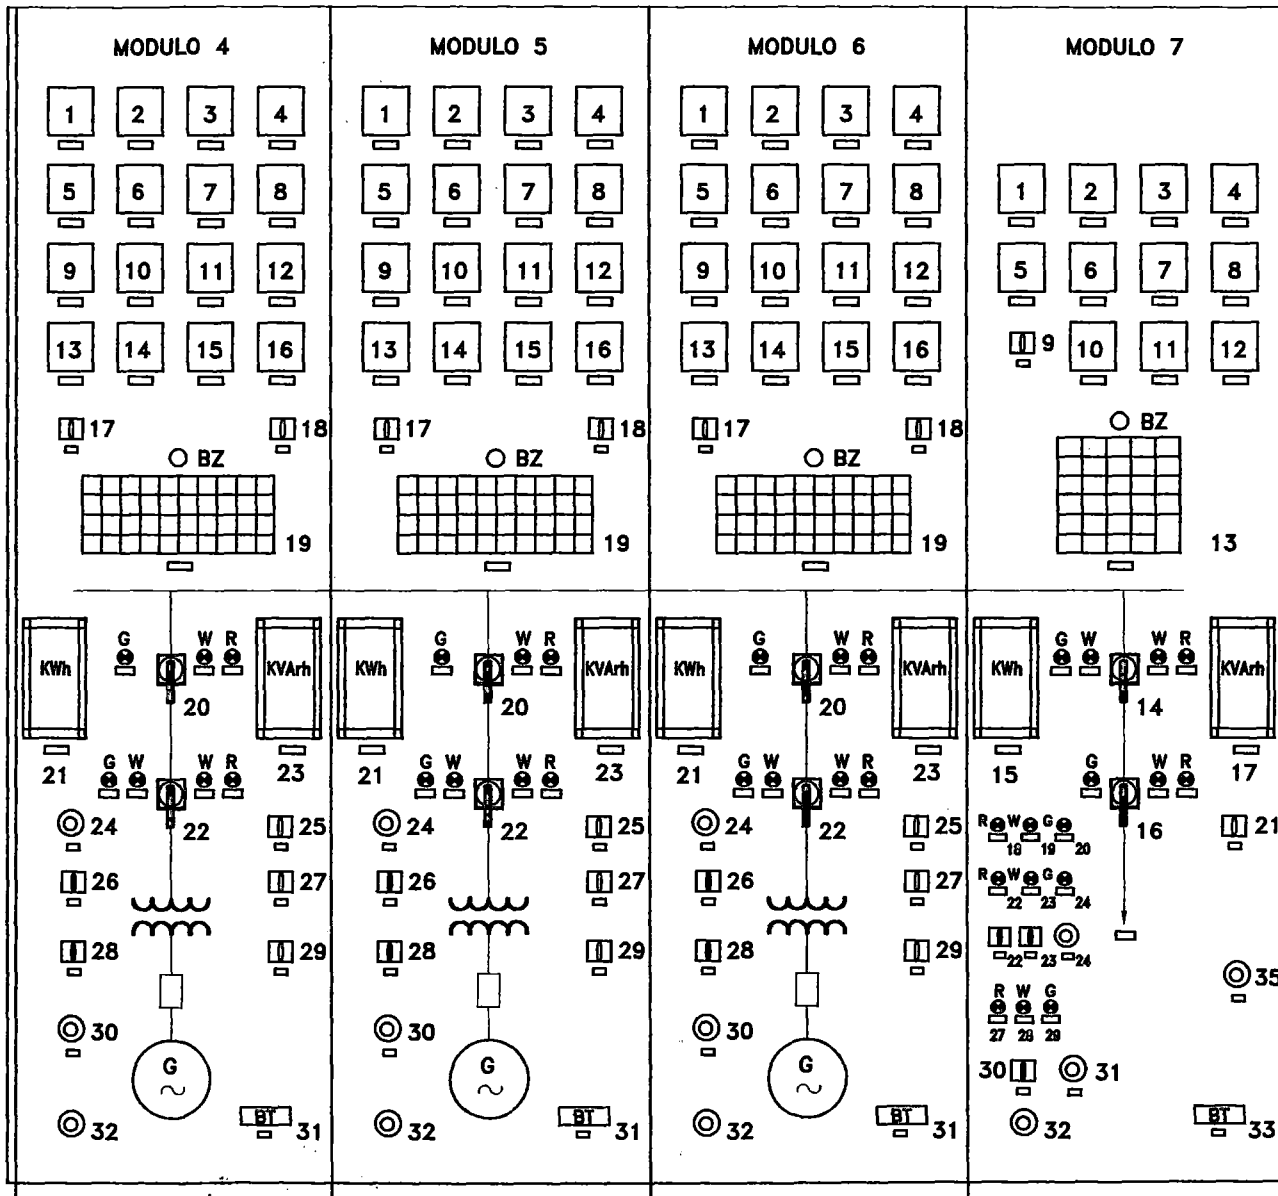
MODULO 4

1 2 3 4
5 6 7 8
9 10 11 12
13 14 15 16

17 18
BZ
19

KWh G W R KVArh
20
21 G W W R 23
22
24 25
26 27
28 29
30
G
32 BT 31

MODULO 5

1 2 3 4
5 6 7 8
9 10 11 12
13 14 15 16

17 18
BZ
19

KWh G W R KVArh
20
21 G W W R 23
22
24 25
26 27
28 29
30
G
32 BT 31

MODULO 6

1 2 3 4
5 6 7 8
9 10 11 12
13 14 15 16

17 18
BZ
19

KWh G W R KVArh
20
21 G W W R 23
22
24 25
26 27
28 29
30
G
32 BT 31

MODULO 7

1 2 3 4
5 6 7 8
9 10 11 12

BZ
13

KWh G W W R KVArh
14
15 G W R 17
16
R W G 18 19 20 21
R W G 22 23 24
22 23 24
35
R W G 27 28 29
30 31
32 BT 33